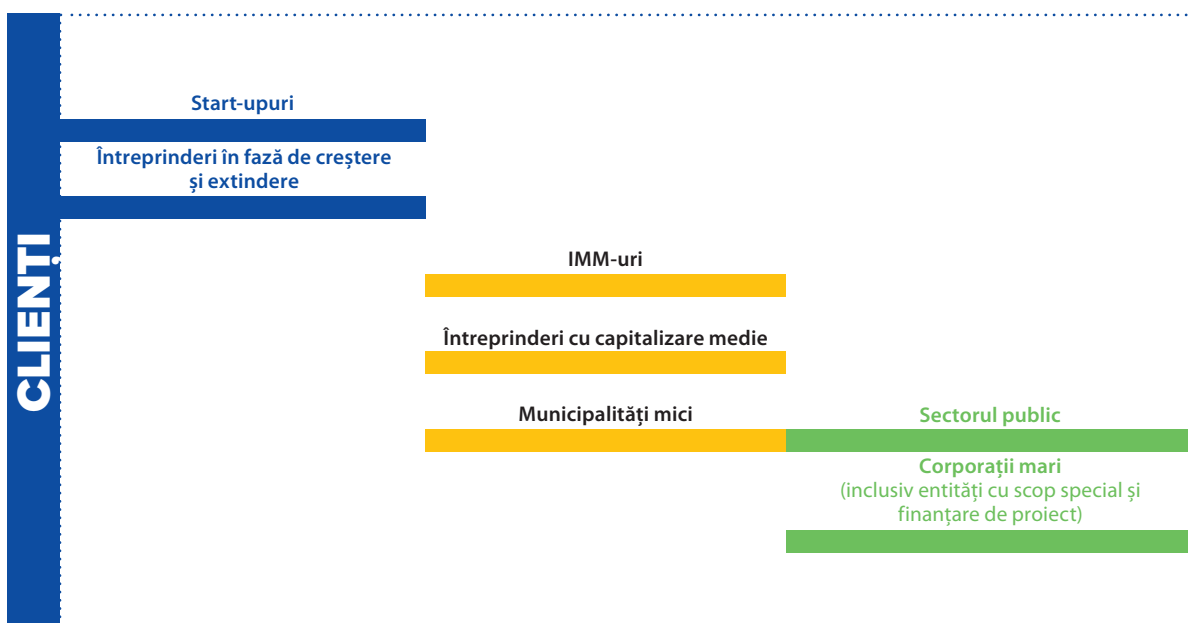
CLIENȚI

Start-upuri

Întreprinderi în fază de creștere și extindere

IMM-uri

Întreprinderi cu capitalizare medie

Municipalități mici

Sectorul public

Corporații mari
(inclusiv entități cu scop special și finanțare de proiect)